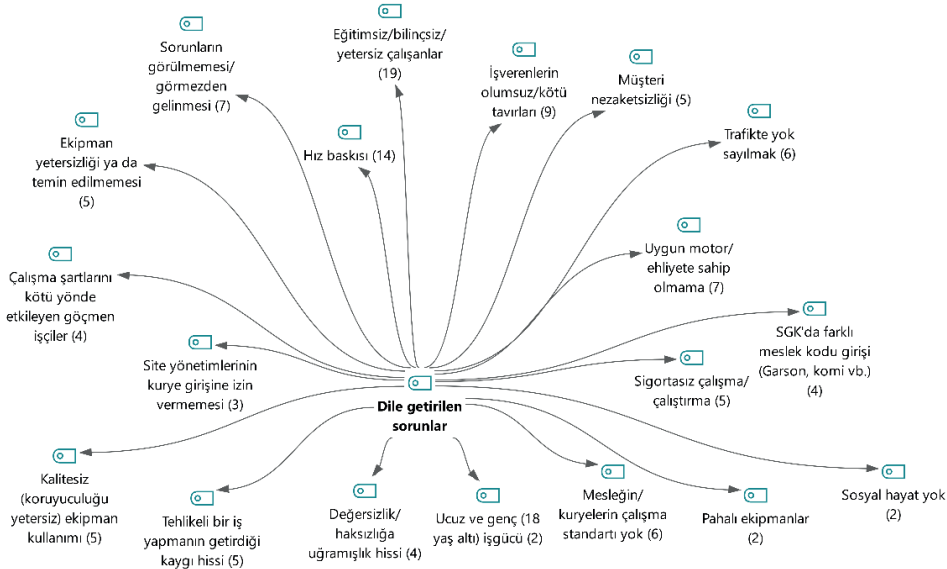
Sorunların görülmemesi/ görmezden gelinmesi (7)

Eğitimsiz/bilinçsiz/ yetersiz çalışanlar (19)

İşverenlerin olumsuz/kötü tavırları (9)

Müşteri nezaketsizliği (5)

Trafikte yok sayılmak (6)

Ekipman yetersizliği ya da temin edilmemesi (5)

Hız baskısı (14)

Uygun motor/ ehliyete sahip olmama (7)

Çalışma şartlarını kötü yönde etkileyen göçmen işçiler (4)

SGK'da farklı meslek kodu girişi (Garson, komi vb.) (4)

Site yönetimlerinin kurye girişine izin vermemesi (3)

Sigortasız çalışma/ çalıştırma (5)

Dile getirilen sorunlar

Kalitesiz (koruyuculuğu yetersiz) ekipman kullanımı (5)

Tehlikeli bir iş yapmanın getirdiği kaygı hissi (5)

Değersizlik/ haksızlığa uğramışlık hissi (4)

Ucuz ve genç (18 yaş altı) işgücü (2)

Mesleğin/ kuryelerin çalışma standartı yok (6)

Pahalı ekipmanlar (2)

Sosyal hayat yok (2)